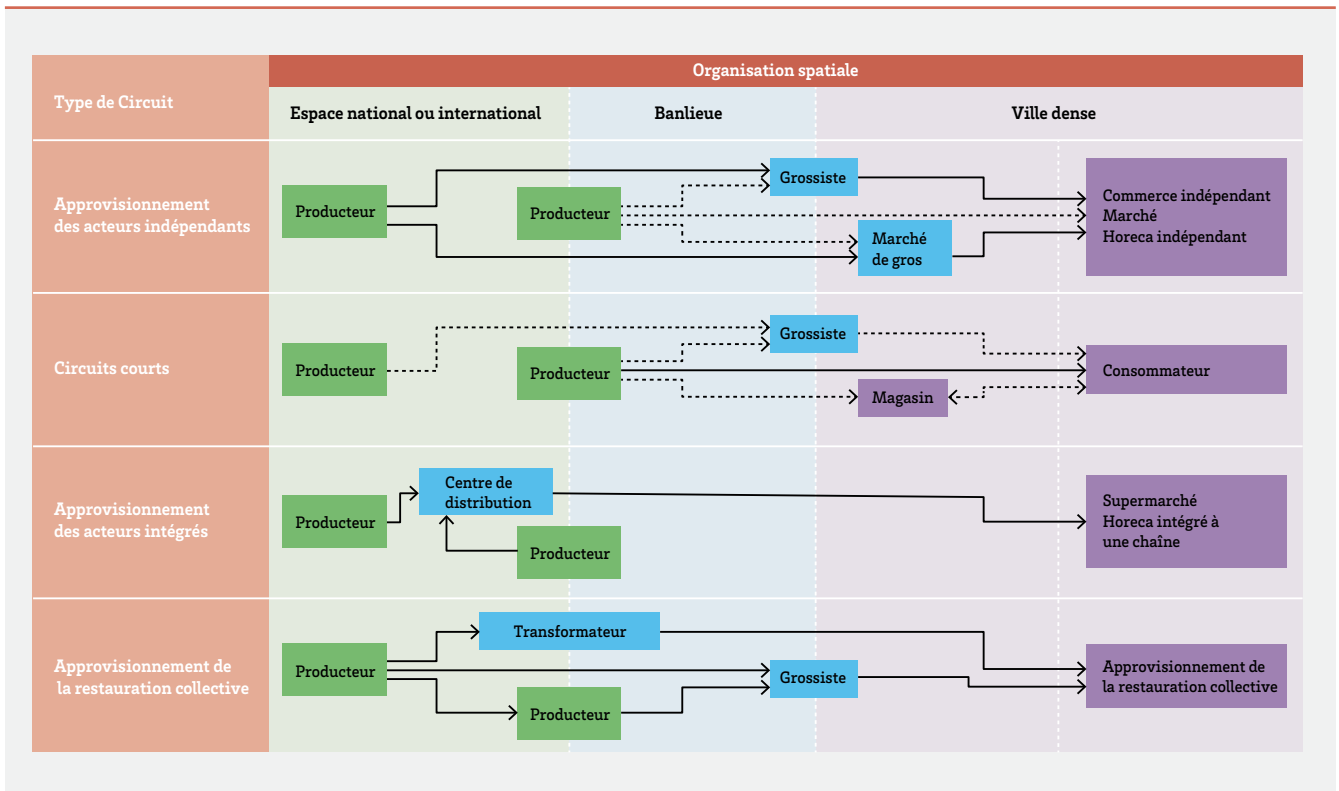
| Type de Circuit | Organisation spatiale: Espace national ou international | Banlieue | Ville dense |
|---|---|---|---|
| Approvisionnement des acteurs indépendants | Producteur, Producteur | Grossiste, Marché de gros | Commerce indépendant Marché Horeca indépendant |
| Circuits courts | Producteur, Producteur | Grossiste, Magasin | Consommateur |
| Approvisionnement des acteurs intégrés | Producteur, Centre de distribution, Producteur | | Supermarché Horeca intégré à une chaîne |
| Approvisionnement de la restauration collective | Producteur, Transformateur, Producteur | Grossiste | Approvisionnement de la restauration collective |